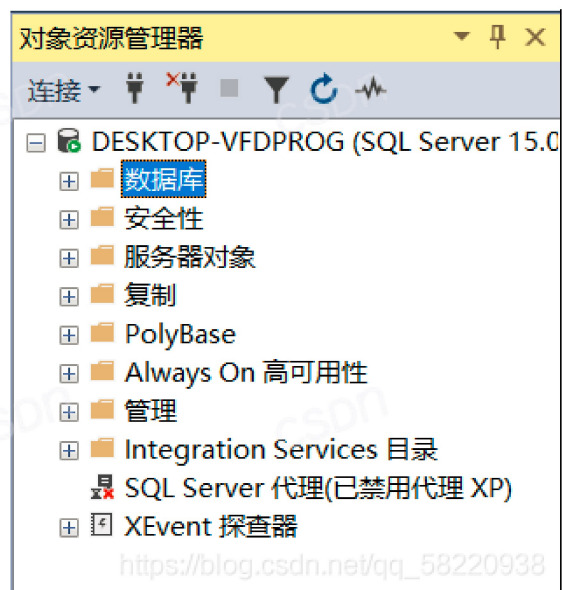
对象资源管理器

连接

DESKTOP-VFDPROG (SQL Server 15.0

数据库

安全性

服务器对象

复制

PolyBase

Always On 高可用性

管理

Integration Services 目录

SQL Server 代理(已禁用代理 XP)

XEvent 探查器

https://blog.csdn.net/qq_58220938